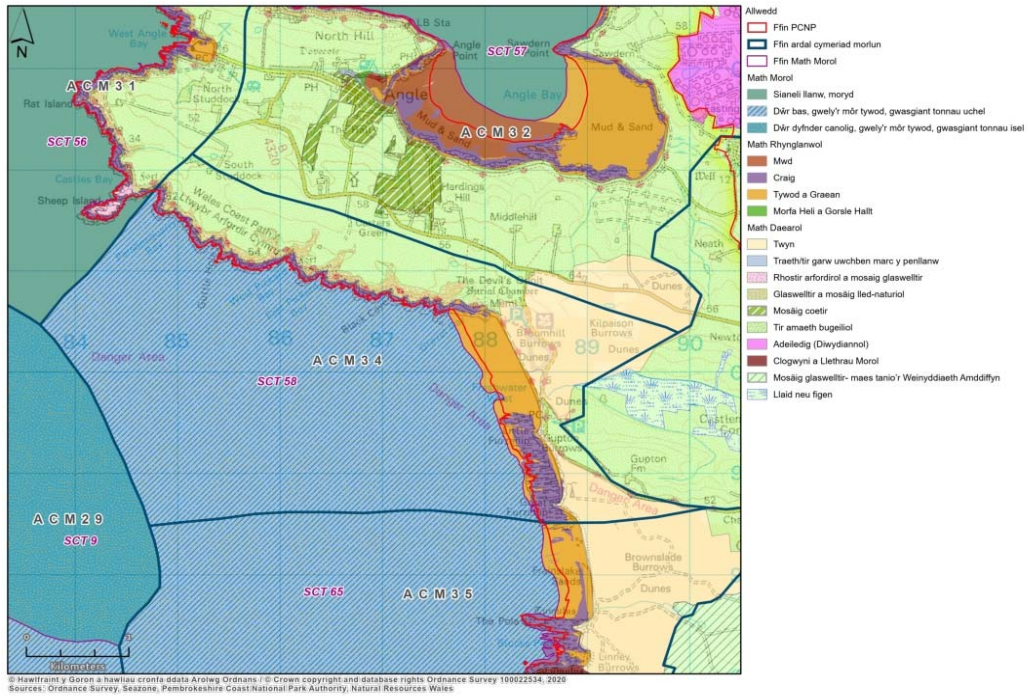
N

West Angle Bay

North Hill

LB Sta

Angle Point

Sawdern Point

SCT 57

A C M 3 1

Rat Island

North Studdock

PH

Angle

Angle Bay

SCT 56

A C M 3 2

Mud & Sand

Mud & Sand

South Studdock

Castles Bay

Sheep Island

Hardings Hill

Wales Coast Path / Llwybr Arfordir Cymru

Middlehill

Neath

The Devil's Punchbowl

Dunes

Kilpaison Burrows

Broomhill Burrows

84

85

86

87

88

89

90

Danger Area

A C M 3 4

SCT 58

Dunes

Freshwater West

Danger Area

Gupton Burrows

Gupton Fm

Danger Area

A C M 2 9

SCT 9

Brownslade Burrows

Dunes

SCT 65

A C M 3 5

Linney Burrows

0

1

Kilometers

© Hawlfraint y Goron a hawliau cronfa ddata Arolwg Ordnans / © Crown copyright and database rights Ordnance Survey 100022534, 2020
Sources: Ordnance Survey, Seazone, Pembrokeshire Coast National Park Authority, Natural Resources Wales

Allwedd
Ffin PCNP
Ffin ardal cymeriad morlun
Ffin Math Morol
Math Morol
Sianeli llanw, moryd
Dŵr bas, gwely'r môr tywod, gwasgiant tonnau uchel
Dŵr dyfnder canolig, gwely'r môr tywod, gwasgiant tonnau isel
Math Rhynglanwol
Mwd
Craig
Tywod a Graean
Morfa Heli a Gorsle Hallt
Math Daearol
Twyn
Traeth/tir garw uwchben marc y penllanw
Rhostir arfordirol a mosaig glaswelltir
Glaswelltir a mosäig lled-naturiol
Mosäig coetir
Tir amaeth bugeiliol
Adeiledig (Diwydiannol)
Clogwyni a Llethrau Morol
Mosäig glaswelltir- maes tanio'r Weinyddiaeth Amddiffyn
Llaid neu figen